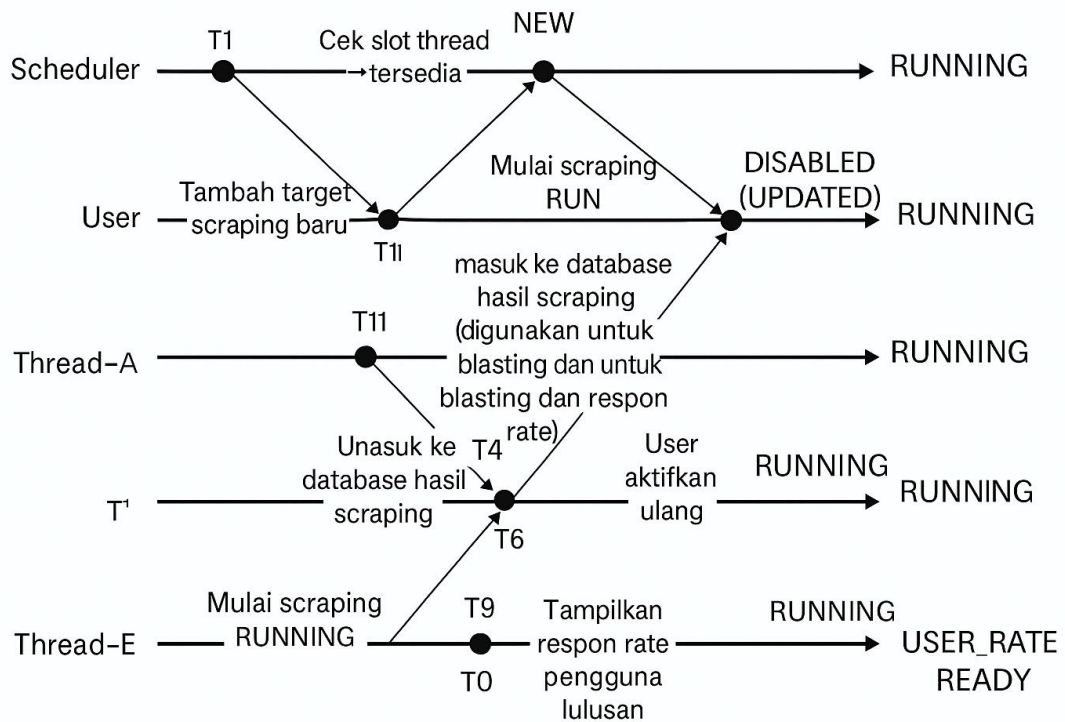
Scheduler
T1
Cek slot thread
→tersedia
NEW
RUNNING

User
Tambah target scraping baru
T1l
Mulai scraping
RUN
DISABLED (UPDATED)
RUNNING

masuk ke database hasil scraping (digunakan untuk blasting dan untuk blasting dan respon rate)

Thread-A
T11
RUNNING

T'
Unasuk ke database hasil scraping
T4
T6
User aktifkan ulang
RUNNING
RUNNING

Thread-E
Mulai scraping RUNNING
T9
T0
Tampilkan respon rate pengguna lulusan
RUNNING
USER_RATE READY